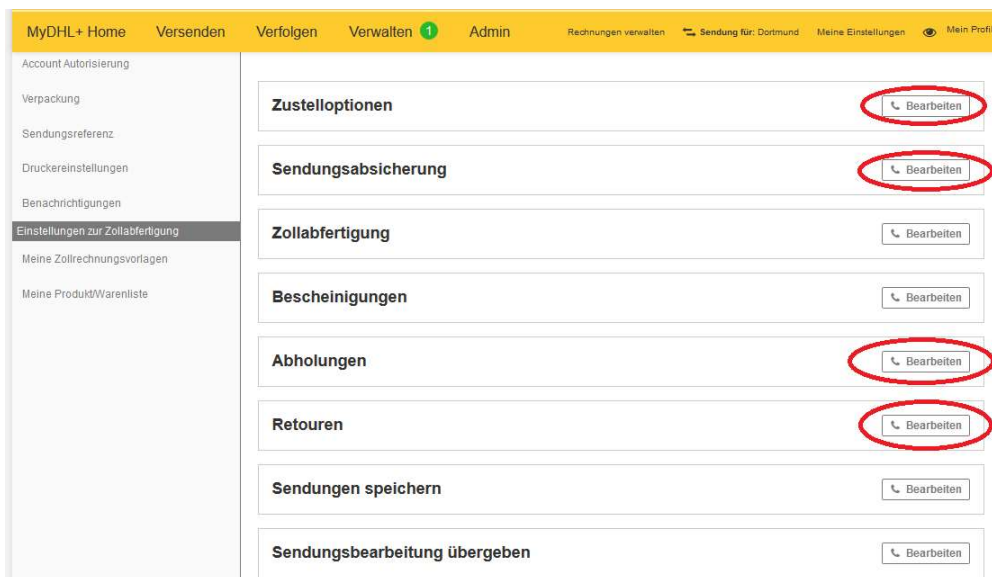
MyDHL+ Home Versenden Verfolgen Verwalten 1 Admin Rechnungen verwalten Sendung für: Dortmund Meine Einstellungen Mein Profil

Account Autorisierung
Verpackung
Sendungsreferenz
Druckereinstellungen
Benachrichtigungen
Einstellungen zur Zollabfertigung
Meine Zollrechnungsvorlagen
Meine Produkt/Warenliste

Zustelloptionen Bearbeiten

Sendungsabsicherung Bearbeiten

Zollabfertigung Bearbeiten

Bescheinigungen Bearbeiten

Abholungen Bearbeiten

Retouren Bearbeiten

Sendungen speichern Bearbeiten

Sendungsbearbeitung übergeben Bearbeiten